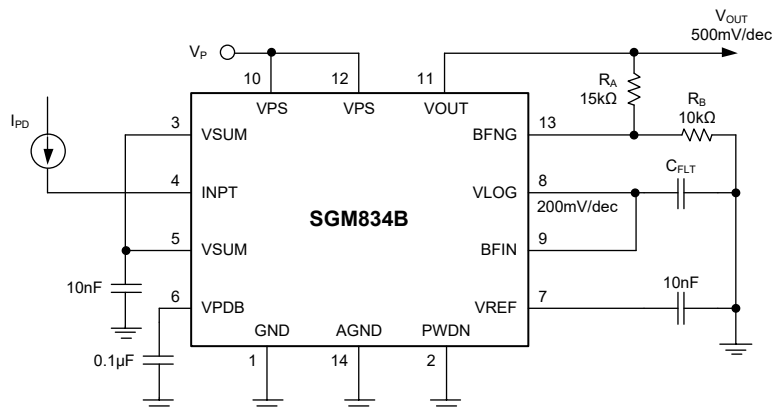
$V_{OUT}$
500mV/dec

$V_P$

10 12 11

VPS VPS VOUT

$R_A$
15kΩ

$R_B$
10kΩ

$I_{PD}$

3 VSUM

BFNG 13

4 INPT

SGM834B

VLOG 8

$C_{FLT}$

200mV/dec

5 VSUM

BFIN 9

10nF

6 VPDB

VREF 7

10nF

GND AGND PWDN

1 14 2

0.1μF